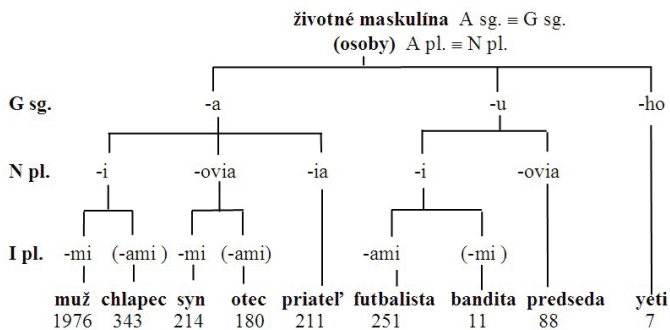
**životné maskulína** A sg. ≡ G sg.
**(osoby)** A pl. ≡ N pl.

**G sg.** -a -u -ho

**N pl.** -i -ovia -ia -i -ovia

**I pl.** -mi (-ami ) -mi (-ami) -ami (-mi )

**muž** 1976
**chlapec** 343
**syn** 214
**otec** 180
**priateľ** 211
**futbalista** 251
**bandita** 11
**predseda** 88
**yeti** 7